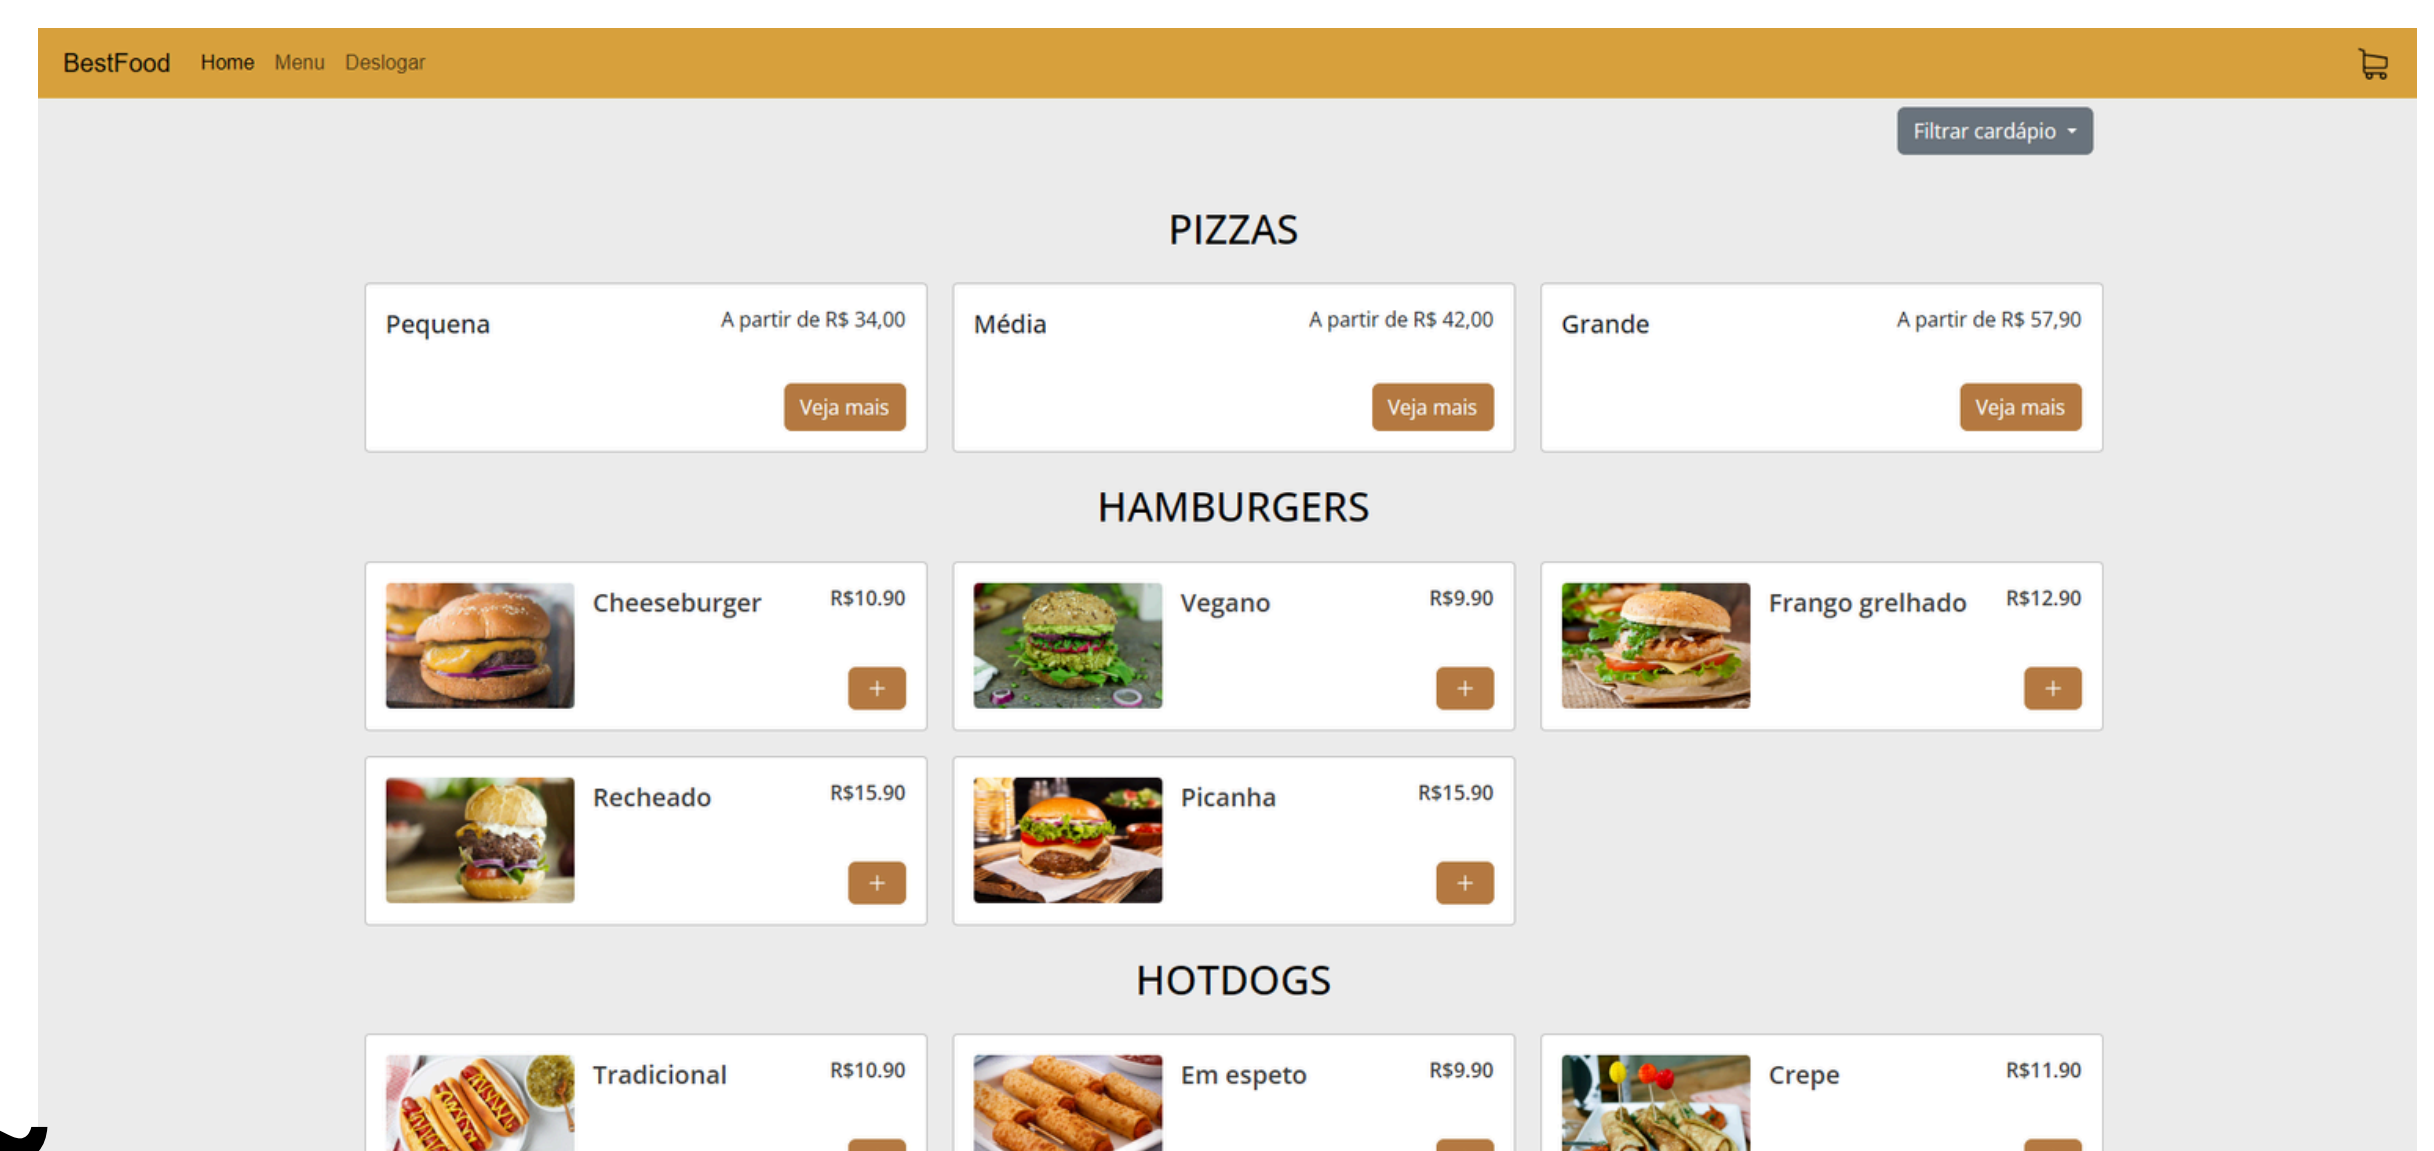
BestFood Home Menu Deslogar

Filtrar cardápio

PIZZAS

Pequena
A partir de R$ 34,00
Veja mais

Média
A partir de R$ 42,00
Veja mais

Grande
A partir de R$ 57,90
Veja mais

HAMBURGERS

Cheeseburger
R$10.90
+

Vegano
R$9.90
+

Frango grelhado
R$12.90
+

Recheado
R$15.90
+

Picanha
R$15.90
+

HOTDOGS

Tradicional
R$10.90

Em espeto
R$9.90

Crepe
R$11.90